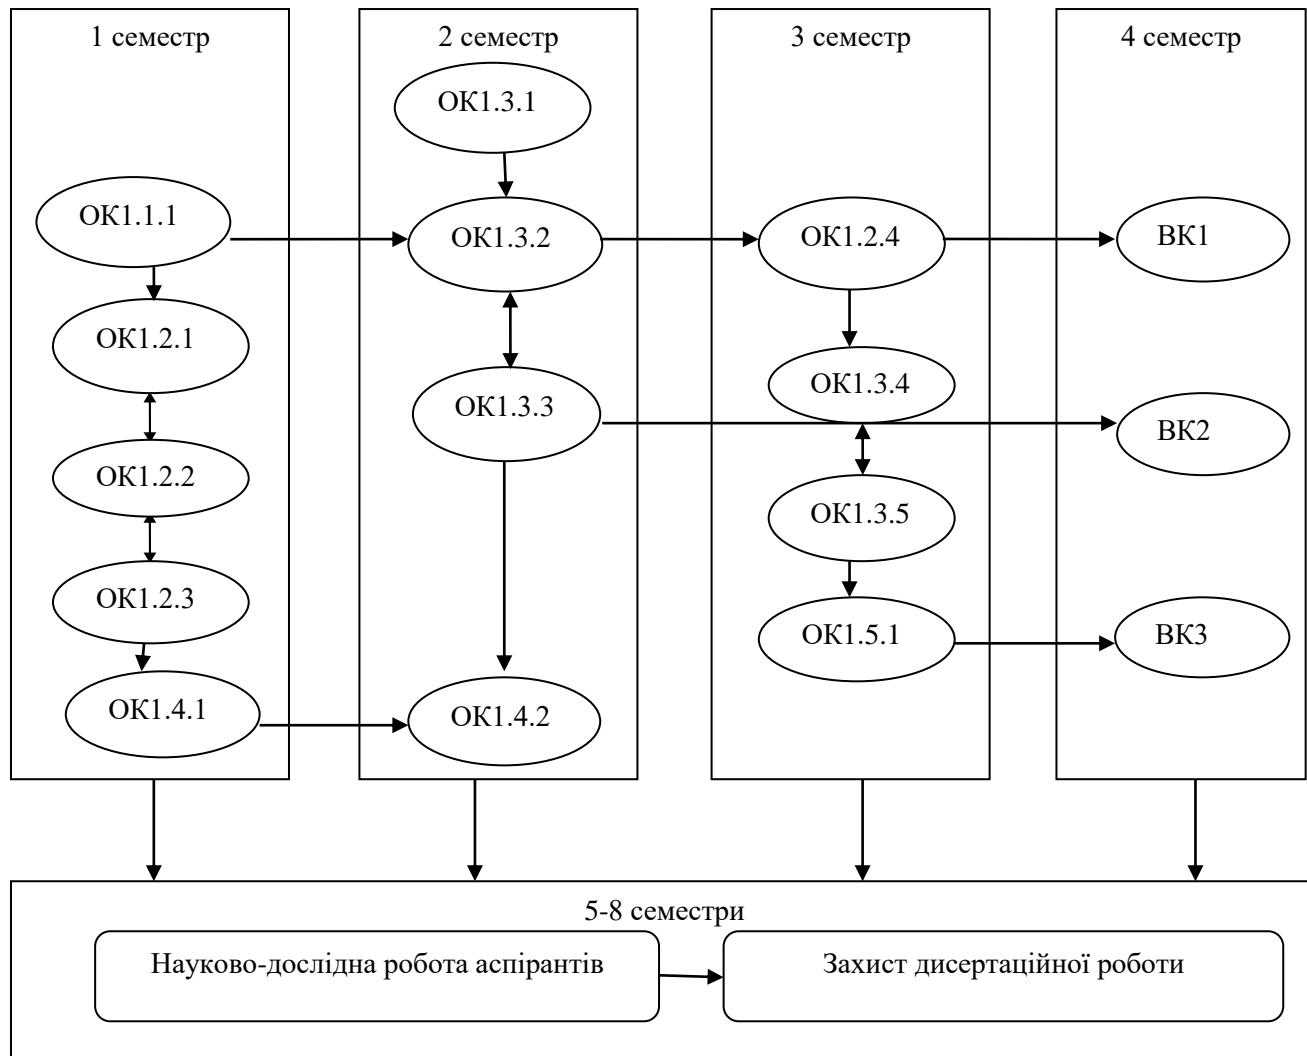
1 семестр

ОК1.1.1

ОК1.2.1

ОК1.2.2

ОК1.2.3

ОК1.4.1

2 семестр

ОК1.3.1

ОК1.3.2

ОК1.3.3

ОК1.4.2

3 семестр

ОК1.2.4

ОК1.3.4

ОК1.3.5

ОК1.5.1

4 семестр

ВК1

ВК2

ВК3

5-8 семестри

Науково-дослідна робота аспірантів

Захист дисертаційної роботи